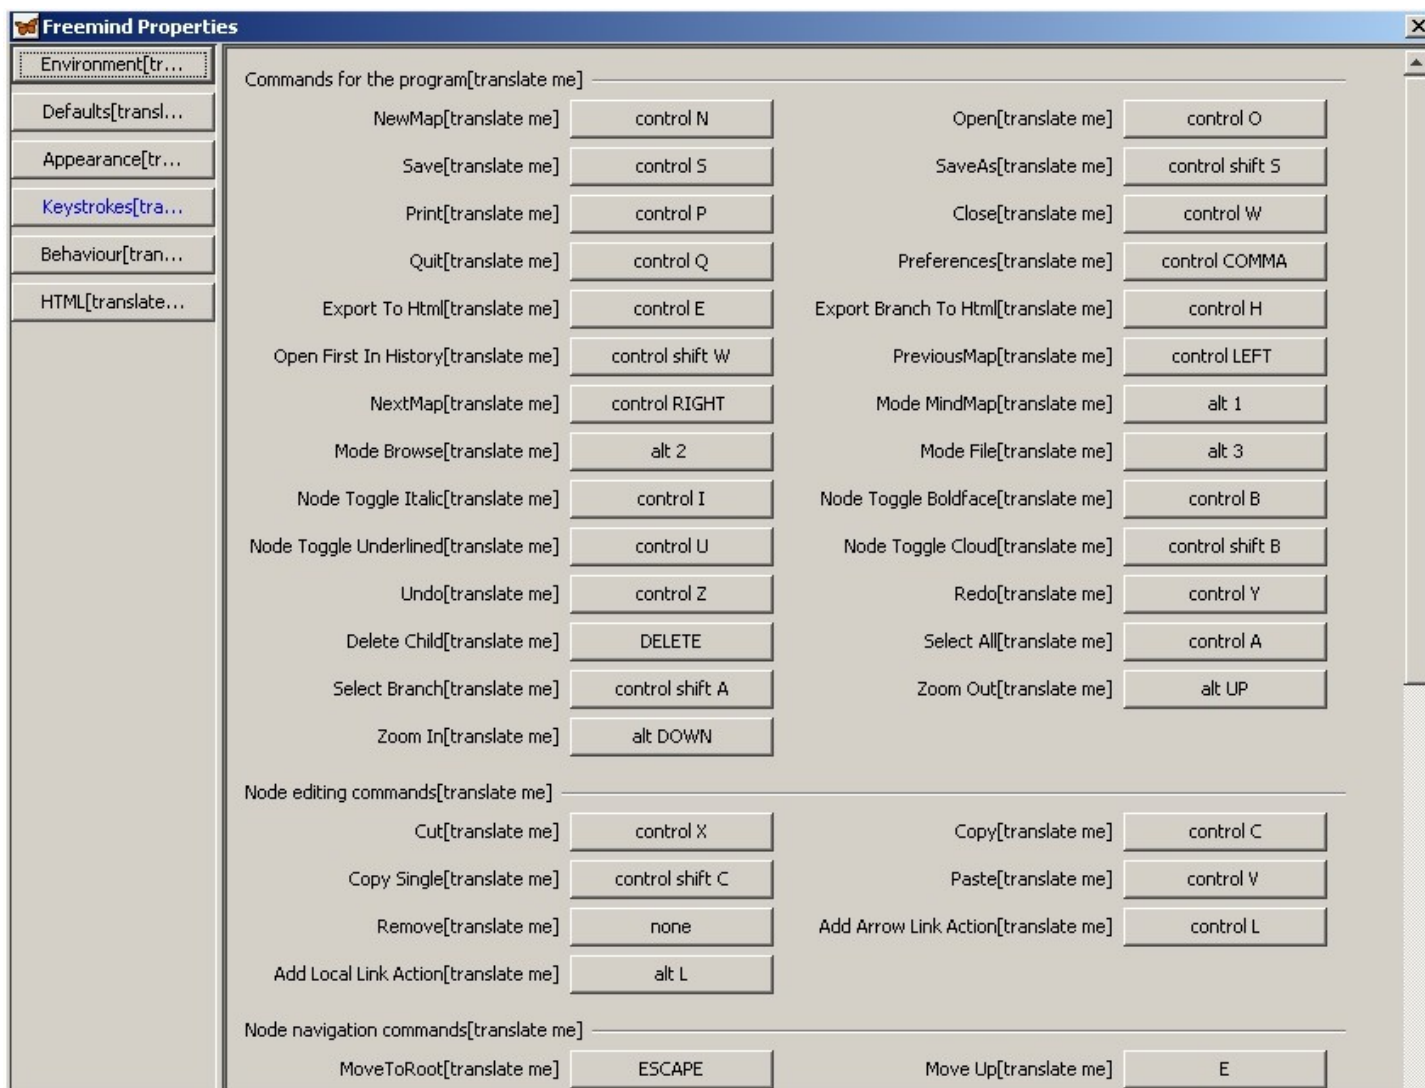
Freemind Properties

Environment[tr...
Defaults[transl...
Appearance[tr...
Keystrokes[tra...
Behaviour[tran...
HTML[translate...

Commands for the program[translate me]

NewMap[translate me] control N
Open[translate me] control O
Save[translate me] control S
SaveAs[translate me] control shift S
Print[translate me] control P
Close[translate me] control W
Quit[translate me] control Q
Preferences[translate me] control COMMA
Export To Html[translate me] control E
Export Branch To Html[translate me] control H
Open First In History[translate me] control shift W
PreviousMap[translate me] control LEFT
NextMap[translate me] control RIGHT
Mode MindMap[translate me] alt 1
Mode Browse[translate me] alt 2
Mode File[translate me] alt 3
Node Toggle Italic[translate me] control I
Node Toggle Boldface[translate me] control B
Node Toggle Underlined[translate me] control U
Node Toggle Cloud[translate me] control shift B
Undo[translate me] control Z
Redo[translate me] control Y
Delete Child[translate me] DELETE
Select All[translate me] control A
Select Branch[translate me] control shift A
Zoom Out[translate me] alt UP
Zoom In[translate me] alt DOWN

Node editing commands[translate me]

Cut[translate me] control X
Copy[translate me] control C
Copy Single[translate me] control shift C
Paste[translate me] control V
Remove[translate me] none
Add Arrow Link Action[translate me] control L
Add Local Link Action[translate me] alt L

Node navigation commands[translate me]

MoveToRoot[translate me] ESCAPE
Move Up[translate me] E